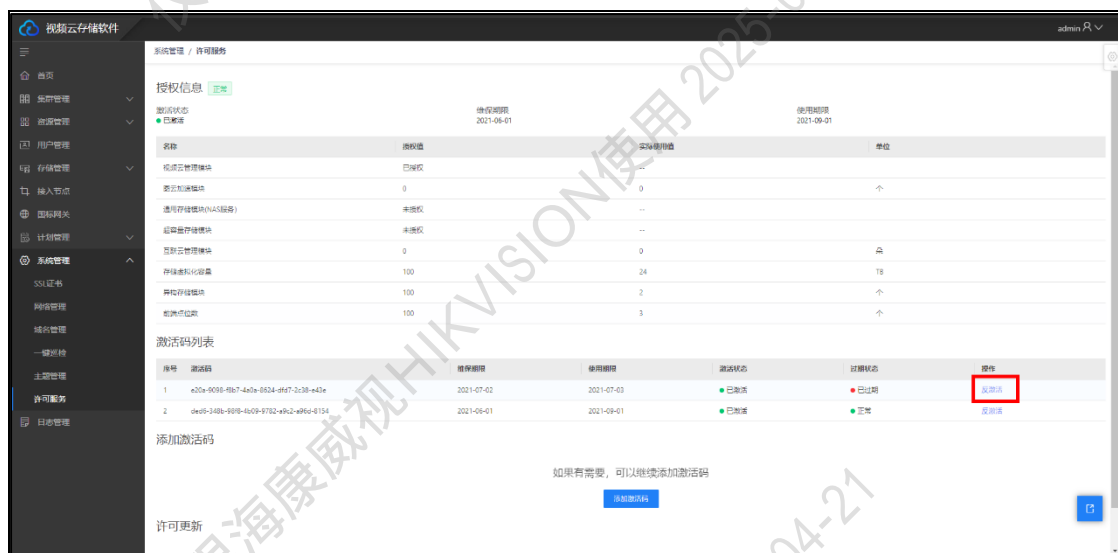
视频云存储软件

admin

首页
集群管理
资源管理
用户管理
存储管理
接入节点
国标网关
计划管理
系统管理
SSL证书
网络管理
域名管理
一键巡检
主题管理
许可服务
日志管理

系统管理 / 许可服务

授权信息 正常

激活状态
● 已激活

维保期限
2021-06-01

使用期限
2021-09-01

| 名称 | 授权值 | 实际使用值 | 单位 |
|---|---|---|---|
| 视频云管理模块 | 已授权 | -- | |
| 表云加速模块 | 0 | 0 | 个 |
| 通用存储模块(NAS服务) | 未授权 | -- | |
| 超容量存储模块 | 未授权 | -- | |
| 互联云管理模块 | 0 | 0 | 朵 |
| 存储虚拟化容量 | 100 | 24 | TB |
| 异构存储模块 | 100 | 2 | 个 |
| 前端点位数 | 100 | 3 | 个 |

激活码列表

| 序号 | 激活码 | 维保期限 | 使用期限 | 激活状态 | 过期状态 | 操作 |
|---|---|---|---|---|---|---|
| 1 | e20a-9098-f8b7-4a0a-8624-dfd7-2c38-e43e | 2021-07-02 | 2021-07-03 | ● 已激活 | ● 已过期 | 反激活 |
| 2 | ded8-348b-99f8-4b09-9782-a9c2-a96d-8134 | 2021-06-01 | 2021-09-01 | ● 已激活 | ● 正常 | 反激活 |

添加激活码

如果有需要，可以继续添加激活码

添加激活码

许可更新

海康威视HIKVISION使用 2025-04-21